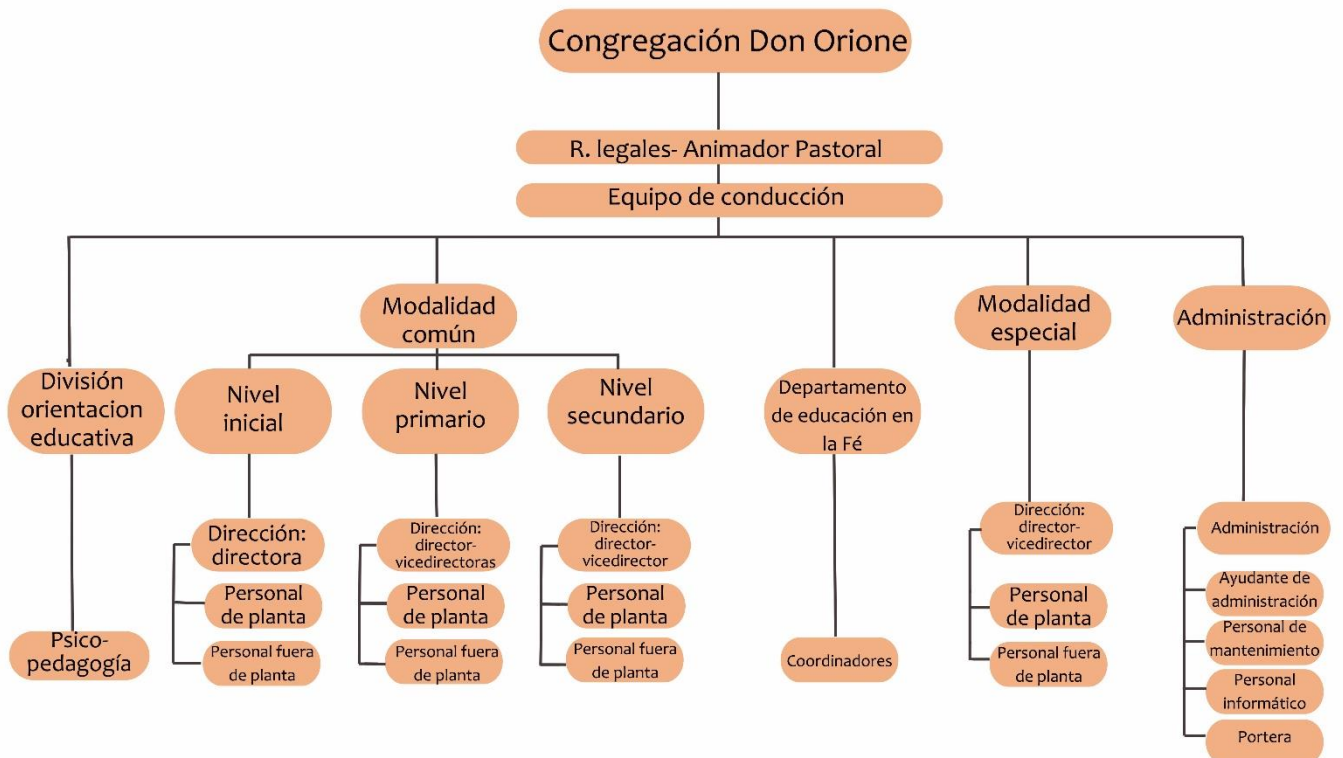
Congregación Don Orione

R. legales- Animador Pastoral

Equipo de conducción

División orientacion educativa

Psico-pedagogía

Modalidad común

Nivel inicial

Dirección: directora

Personal de planta

Personal fuera de planta

Nivel primario

Dirección: director-vicedirectoras

Personal de planta

Personal fuera de planta

Nivel secundario

Dirección: director-vicedirector

Personal de planta

Personal fuera de planta

Departamento de educación en la Fé

Coordinadores

Modalidad especial

Dirección: director-vicedirector

Personal de planta

Personal fuera de planta

Administración

Administración

Ayudante de administración

Personal de mantenimiento

Personal informático

Portera